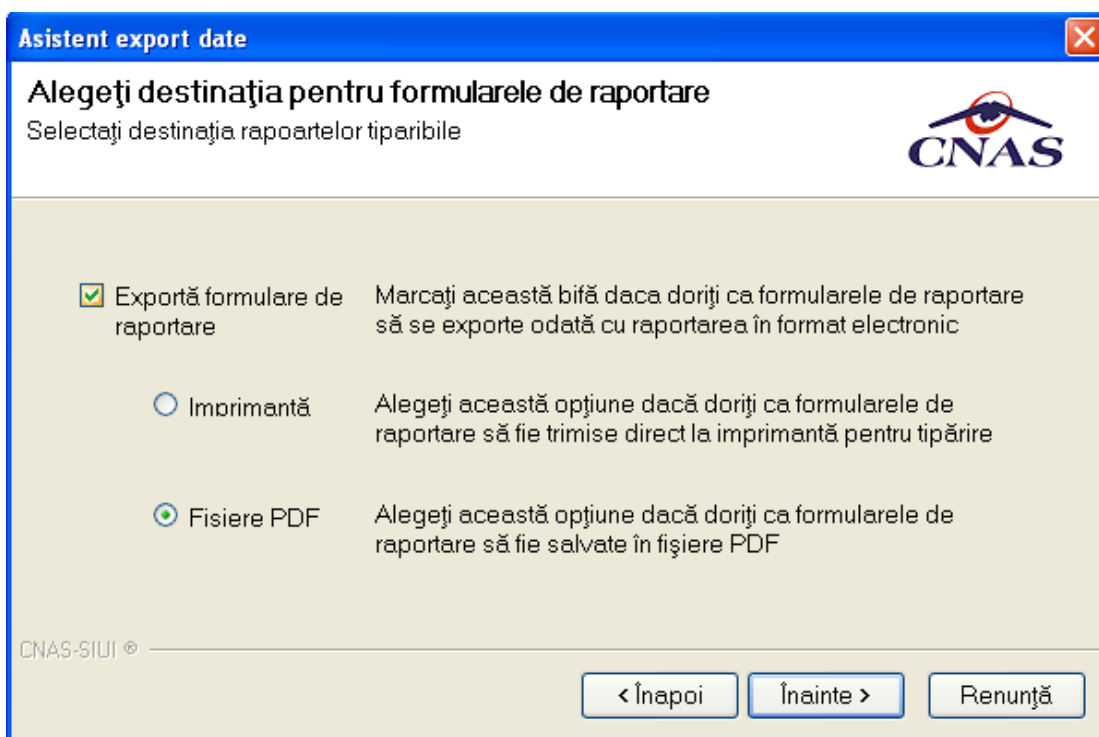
Asistent export date

Alegeţi destinaţia pentru formularele de raportare
Selectaţi destinaţia rapoartelor tiparibile

CNAS

Exportă formulare de raportare

Marcaţi această bifă daca doriţi ca formularele de raportare să se exporte odată cu raportarea în format electronic

Imprimantă

Alegeţi această opţiune dacă doriţi ca formularele de raportare să fie trimise direct la imprimantă pentru tipărire

Fisiere PDF

Alegeţi această opţiune dacă doriţi ca formularele de raportare să fie salvate în fişiere PDF

CNAS-SIUI ®

< Înapoi

Înainte >

Renunţă